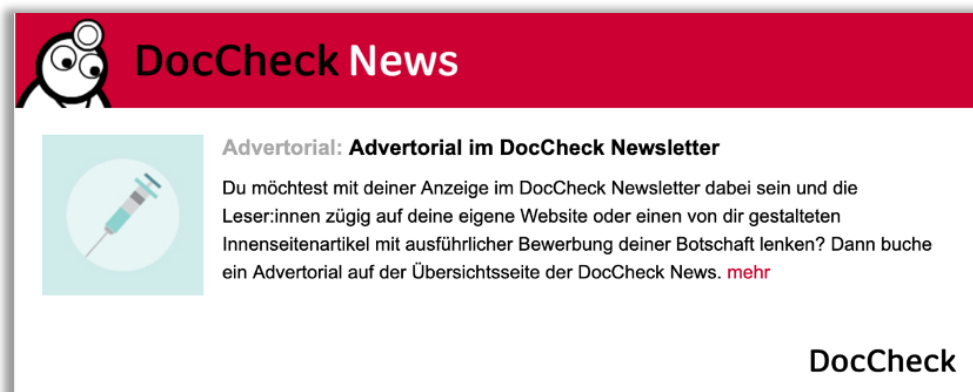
DocCheck News

Advertorial: Advertorial im DocCheck Newsletter

Du möchtest mit deiner Anzeige im DocCheck Newsletter dabei sein und die Leser:innen zügig auf deine eigene Website oder einen von dir gestalteten Innenseitenartikel mit ausführlicher Bewerbung deiner Botschaft lenken? Dann buche ein Advertorial auf der Übersichtsseite der DocCheck News. mehr

DocCheck